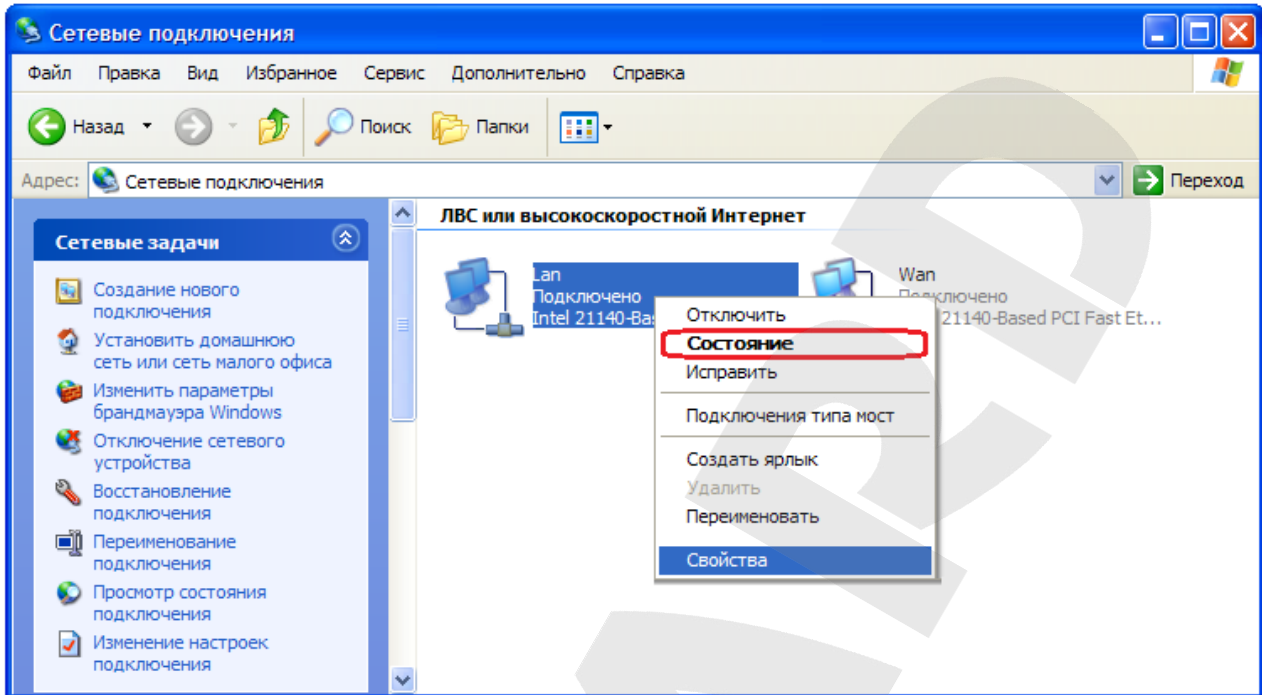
Сетевые подключения

Файл Правка Вид Избранное Сервис Дополнительно Справка

Назад Поиск Папки

Адрес: Сетевые подключения Переход

Сетевые задачи

Создание нового подключения

Установить домашнюю сеть или сеть малого офиса

Изменить параметры брандмауэра Windows

Отключение сетевого устройства

Восстановление подключения

Переименование подключения

Просмотр состояния подключения

Изменение настроек подключения

ЛВС или высокоскоростной Интернет

Lan
Подключено
Intel 21140-Bas

Wan
Подключено
21140-Based PCI Fast Et...

Отключить
Состояние
Исправить
Подключения типа мост
Создать ярлык
Удалить
Переименовать
Свойства